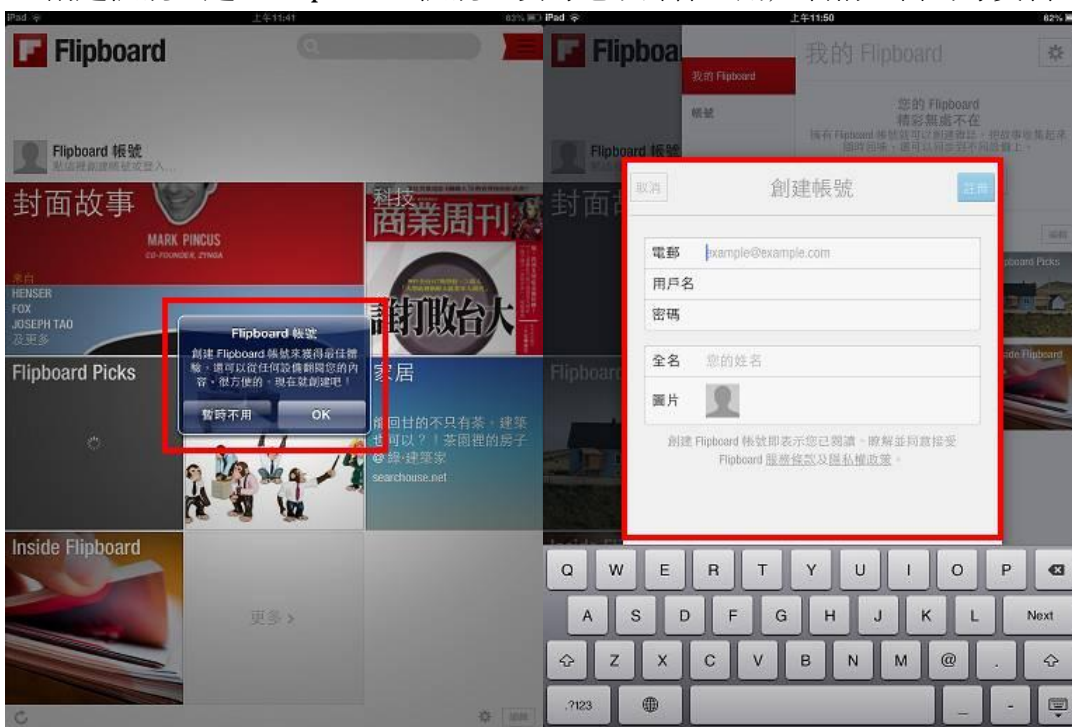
iPad 上午11:41 83%

Flipboard

Flipboard 帳號
點這裡創建帳號或登入...

封面故事

MARK PINCUS
CO-FOUNDER, ZYNGA

來自
HENSER
FOX
JOSEPH TAO
及更多

科技
商業周刊
謝打敗台大

Flipboard 帳號
創建 Flipboard 帳號來獲得最佳體驗，還可以從任何設備翻閱您的內容，很方便的，現在就創建吧！
暫時不用 OK

Flipboard Picks

家居
能回甘的不只有茶，建築也可以？！茶園裡的房子 @諾·建築家
searchouse.net

Inside Flipboard

更多 >

iPad 上午11:50 82%

Flipboa

我的 Flipboard
帳號

我的 Flipboard
您的 Flipboard
精彩無處不在

Flipboard 帳號

封面

取消 創建帳號 註冊

電郵 example@example.com
用戶名
密碼

全名 您的姓名
圖片

創建 Flipboard 帳號即表示您已閱讀、瞭解並同意接受 Flipboard 服務條款及隱私權政策。

Flipboard Picks
Inside Flipboard

Q W E R T Y U I O P
A S D F G H J K L Next
Z X C V B N M @ .
.?123